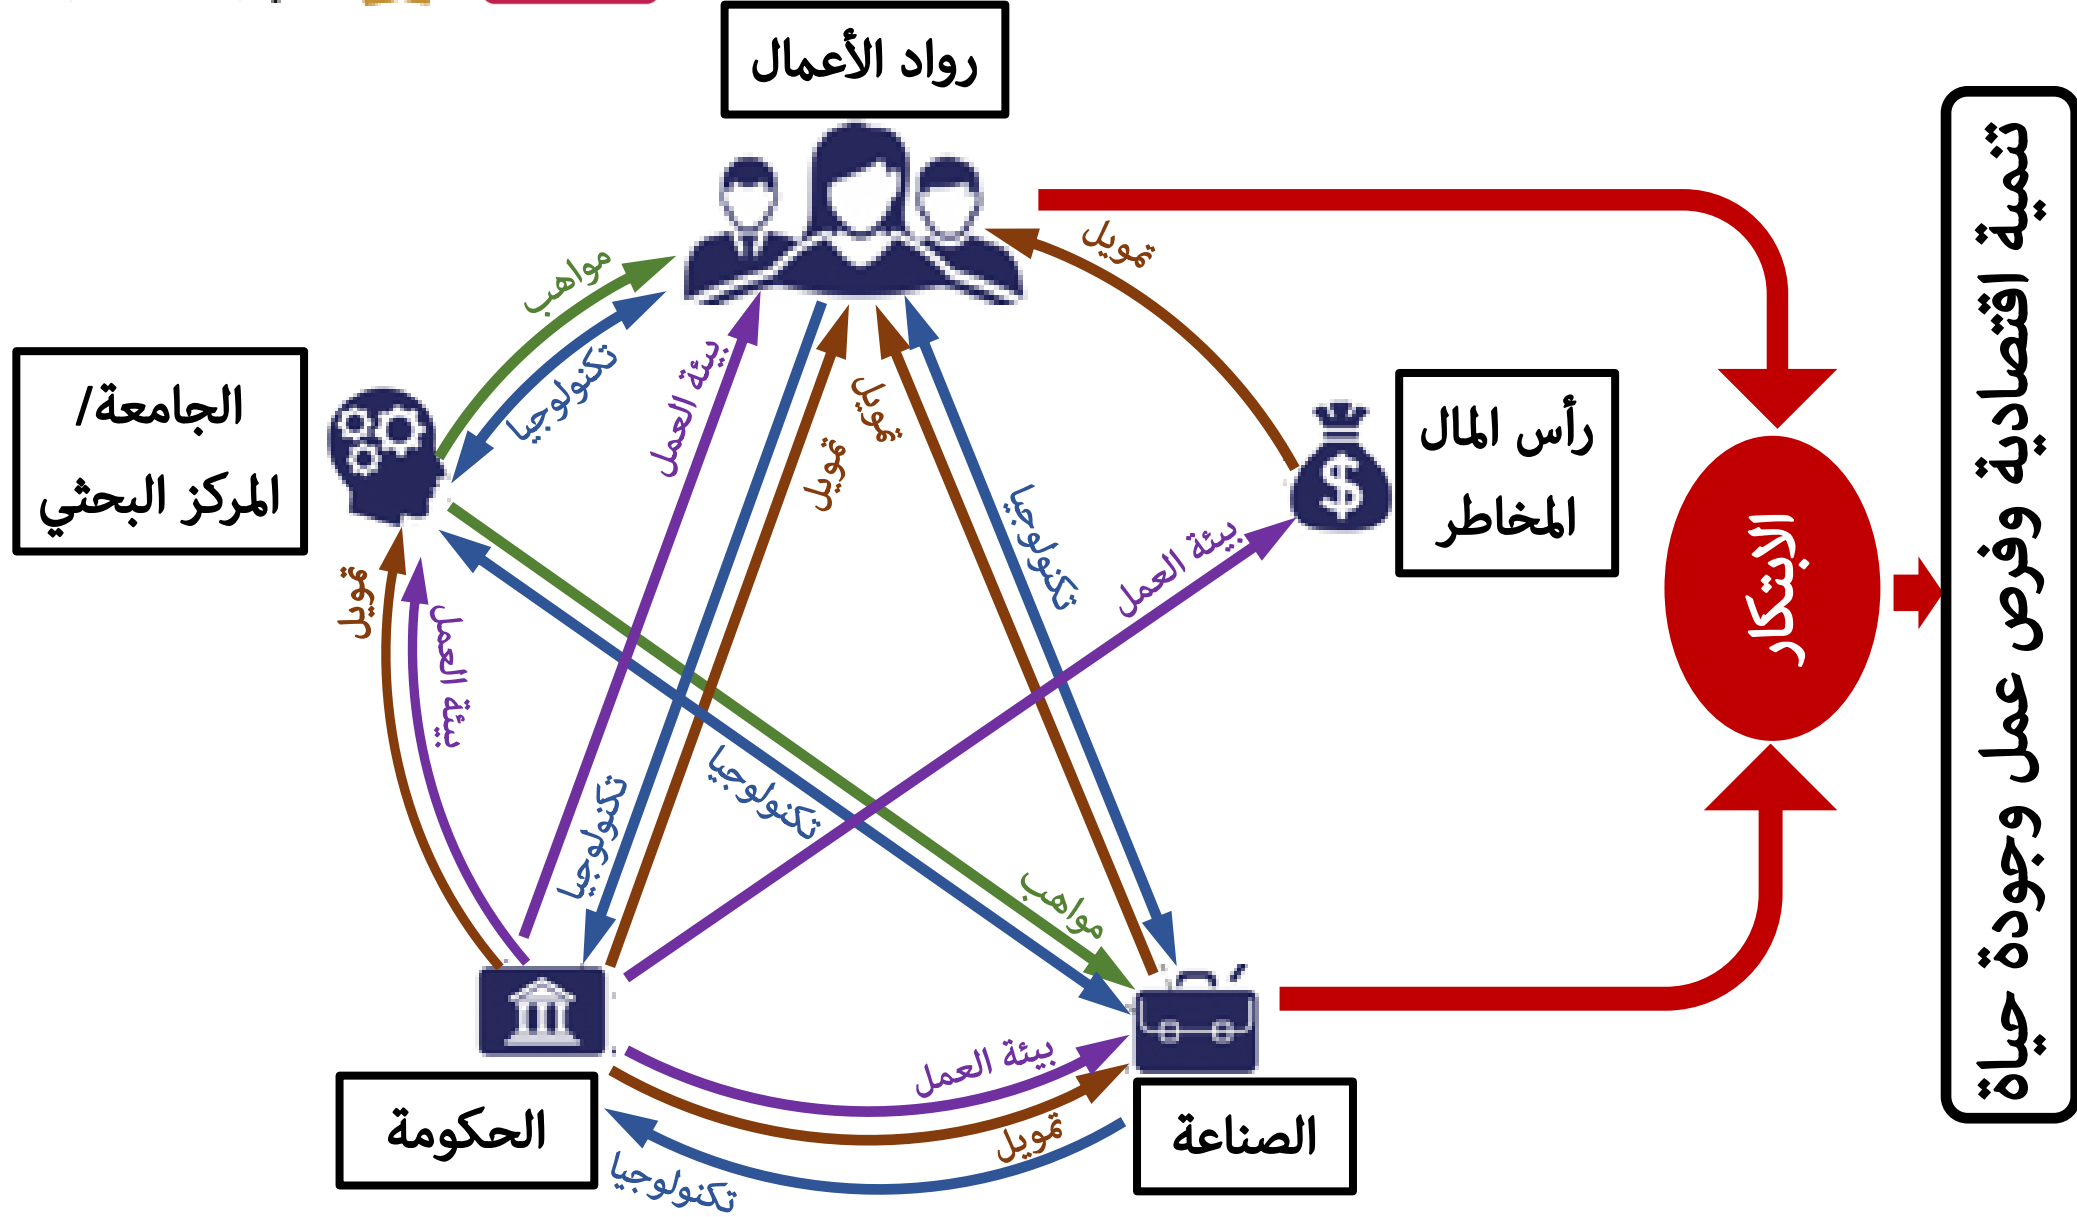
رواد الأعمال

الجامعة/ المركز البحثي

رأس المال المخاطر

الحكومة

الصناعة

الابتكار

تنمية اقتصادية وفرص عمل وجودة حياة

مواهب
تكنولوجيا
تمويل
بيئة العمل
تمويل
تمويل
تكنولوجيا
بيئة العمل
تمويل
بيئة العمل
تكنولوجيا
تكنولوجيا
مواهب
بيئة العمل
تمويل
تكنولوجيا